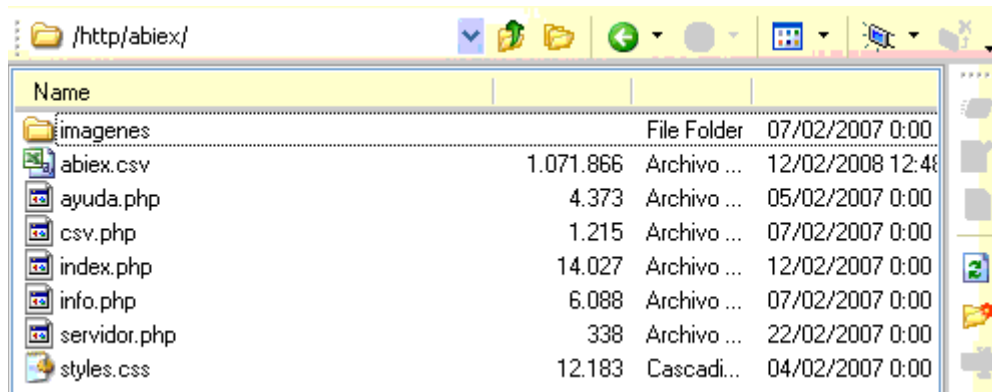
/http/abiex/

| Name | | | |
|---|---|---|---|
| imagenes | | File Folder | 07/02/2007 0:00 |
| abiex.csv | 1.071.866 | Archivo ... | 12/02/2008 12:4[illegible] |
| ayuda.php | 4.373 | Archivo ... | 05/02/2007 0:00 |
| csv.php | 1.215 | Archivo ... | 07/02/2007 0:00 |
| index.php | 14.027 | Archivo ... | 12/02/2007 0:00 |
| info.php | 6.088 | Archivo ... | 07/02/2007 0:00 |
| servidor.php | 338 | Archivo ... | 22/02/2007 0:00 |
| styles.css | 12.183 | Cascadi... | 04/02/2007 0:00 |